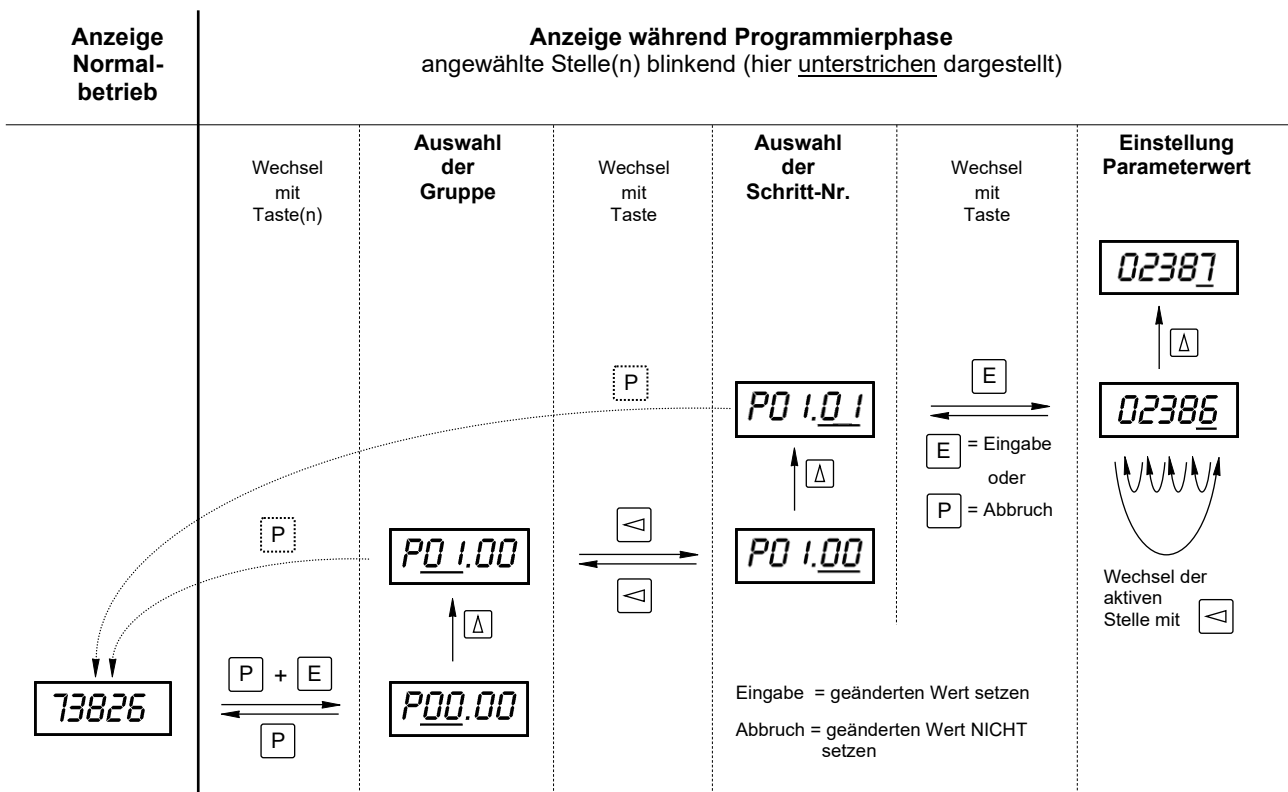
Anzeige Normalbetrieb

Anzeige während Programmierphase
angewählte Stelle(n) blinkend (hier unterstrichen dargestellt)

Wechsel mit Taste(n)

Auswahl der Gruppe

Wechsel mit Taste

Auswahl der Schritt-Nr.

Wechsel mit Taste

Einstellung Parameterwert

02387

Δ

P

P01.01

E

02386

E = Eingabe
oder
P = Abbruch

Δ

P

P01.00

◁

◁

P01.00

Wechsel der aktiven Stelle mit ◁

Δ

P + E

73826

P

P00.00

Eingabe = geänderten Wert setzen

Abbruch = geänderten Wert NICHT setzen